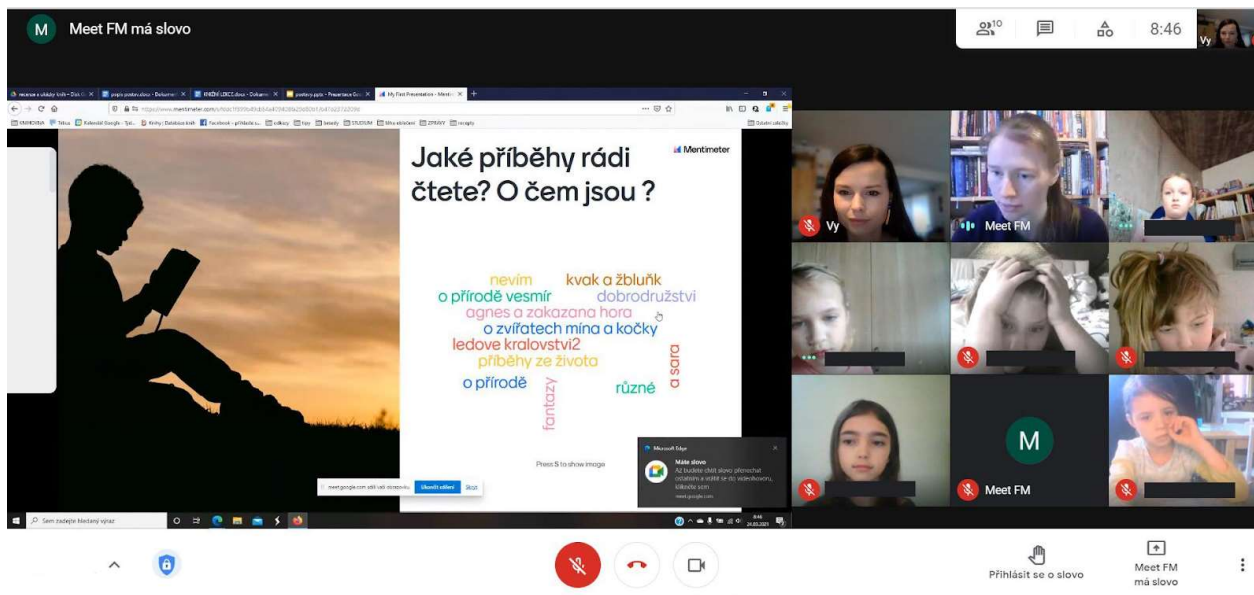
M Meet FM má slovo

10

8:46

Vy

Jaké příběhy rádi čtete? O čem jsou ?

Mentimeter

nevím
kvak a žbluňk
o přírodě vesmír
dobrodružství
agnes a zakazana hora
o zvířatech mína a kočky
ledove kralovstvi2
příběhy ze života
a sara
o přírodě
fantazy
různé

Press S to show image

Microsoft Edge
Máte slovo
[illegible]

meet.google.com sdílí vaši obrazovku. Ukončit sdílení Skrýt

Sem zadejte hledaný výraz

Vy

Meet FM

M

Meet FM

Přihlásit se o slovo

Meet FM má slovo